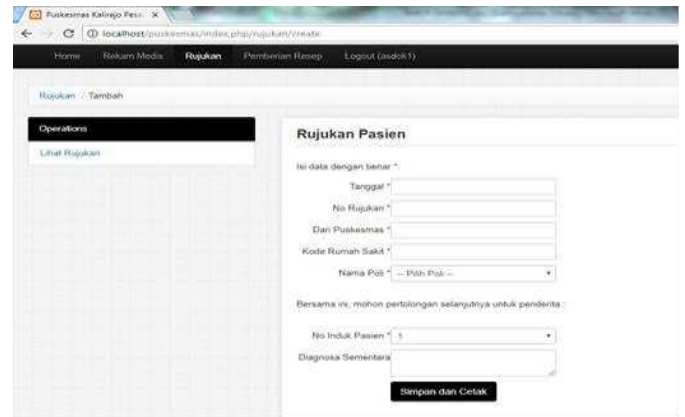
Puskesmas Kalirejo Pes... ×

localhost/puskesmas/index.php/rujukan/create

Home Rekam Medis Rujukan Pemberian Resep Logout (asdok1)

Rujukan / Tambah

Operations

Lihat Rujukan

Rujukan Pasien

Isi data dengan benar *:

Tanggal *

No Rujukan *

Dari Puskesmas *

Kode Rumah Sakit *

Nama Poli * -- Pilih Poli --

Bersama ini, mohon pertolongan selanjutnya untuk penderita :

No Induk Pasien * 1

Diagnosa Sementara

Simpan dan Cetak